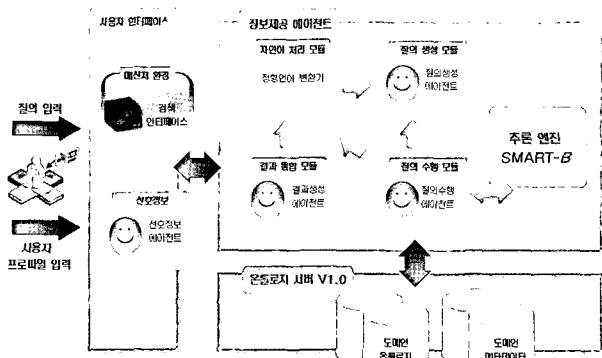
사용자 인터페이스

정보제공 에이전트

자연어 처리 모듈

정형언어 변환기

질의 생성 모듈

질의생성 에이전트

메신저 환경

검색 인터페이스

질의 입력

추론 엔진 SMART-B

결과 통합 모듈

결과생성 에이전트

질의 수행 모듈

질의수행 에이전트

선호정보

선호정보 에이전트

사용자 프로파일 입력

온톨로지 서버 V1.0

도메인 온톨로지

도메인 메타데이터